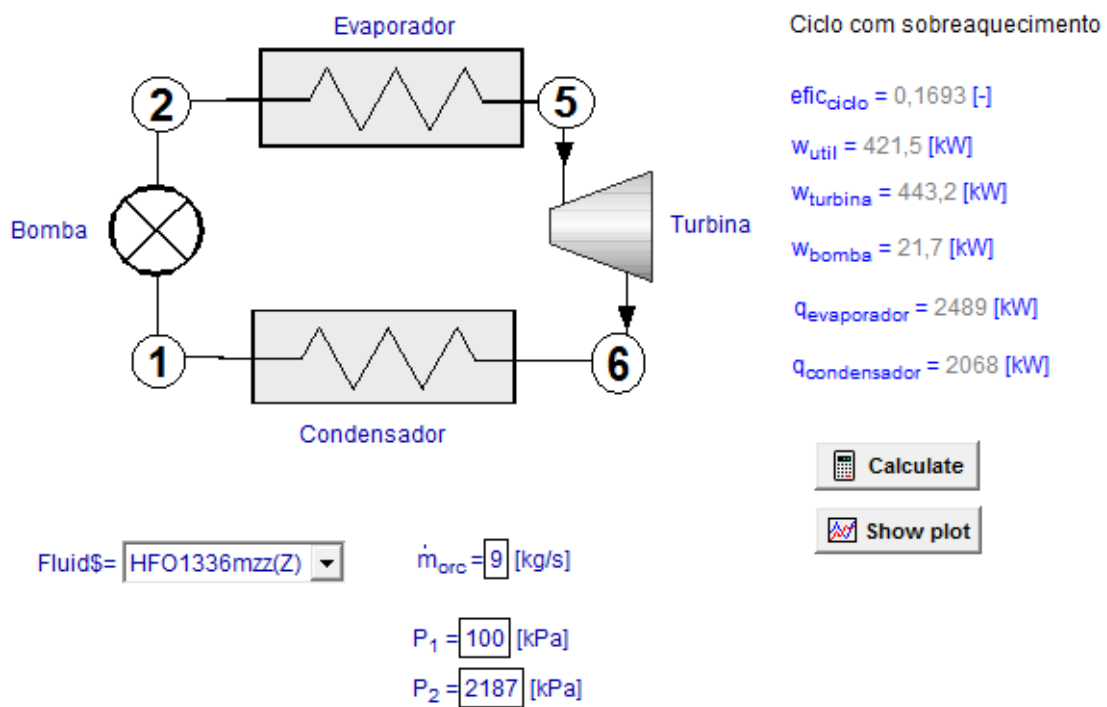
Evaporador

2

5

Bomba

Turbina

1

6

Condensador

Ciclo com sobreaquecimento

$efic_{ciclo}$ = 0,1693 [-]

$w_{util}$ = 421,5 [kW]

$w_{turbina}$ = 443,2 [kW]

$w_{bomba}$ = 21,7 [kW]

$q_{evaporador}$ = 2489 [kW]

$q_{condensador}$ = 2068 [kW]

Calculate

Show plot

Fluid$= HFO1336mzz(Z)

$\dot{m}_{orc}$ = 9 [kg/s]

$P_1$ = 100 [kPa]

$P_2$ = 2187 [kPa]